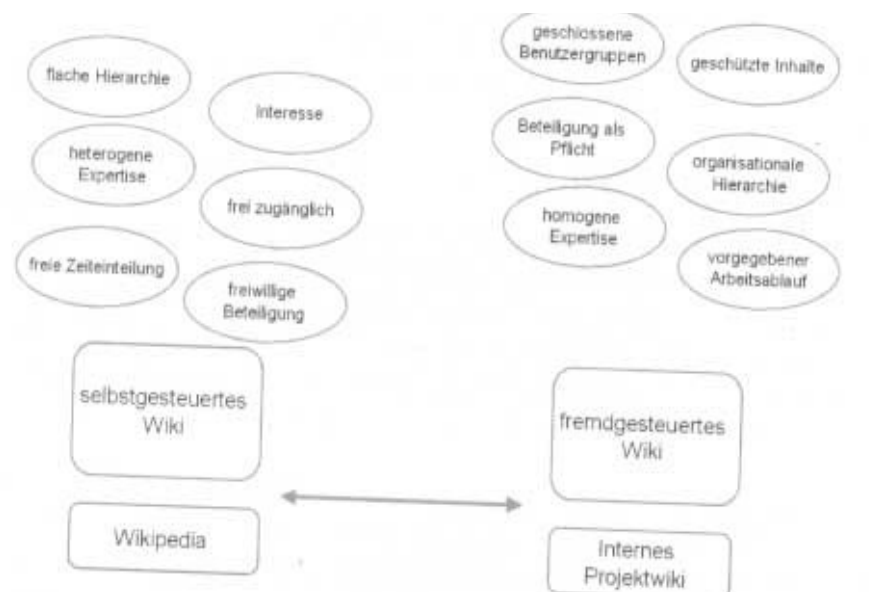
flache Hierarchie

Interesse

heterogene Expertise

frei zugänglich

freie Zeiteinteilung

freiwillige Beteiligung

geschlossene Benutzergruppen

geschützte Inhalte

Beteiligung als Pflicht

organisationale Hierarchie

homogene Expertise

vorgegebener Arbeitsablauf

selbstgesteuertes Wiki

Wikipedia

fremdgesteuertes Wiki

Internes Projektwiki